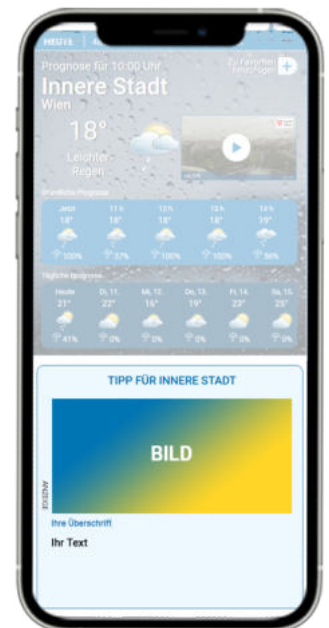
HEUTE

Prognose für 10:00 Uhr

Zu Favoriten hinzufügen

Innere Stadt

Wien

18°

Leichter Regen

Stündliche Prognose

| Jetzt | 11 h | 12 h | 13 h | 14 h |
|---|---|---|---|---|
| 18° | 18° | 18° | 18° | 19° |
| 100% | 37% | 100% | 100% | 56% |

Tägliche Prognose

| Heute | Di, 11. | Mi, 12. | Do, 13. | Fr, 14. | Sa, 15. |
|---|---|---|---|---|---|
| 21° | 22° | 16° | 19° | 22° | 23° |
| 41% | 0% | 0% | 0% | 0% | 0% |

TIPP FÜR INNERE STADT

BILD

ANZEIGE

Ihre Überschrift

Ihr Text